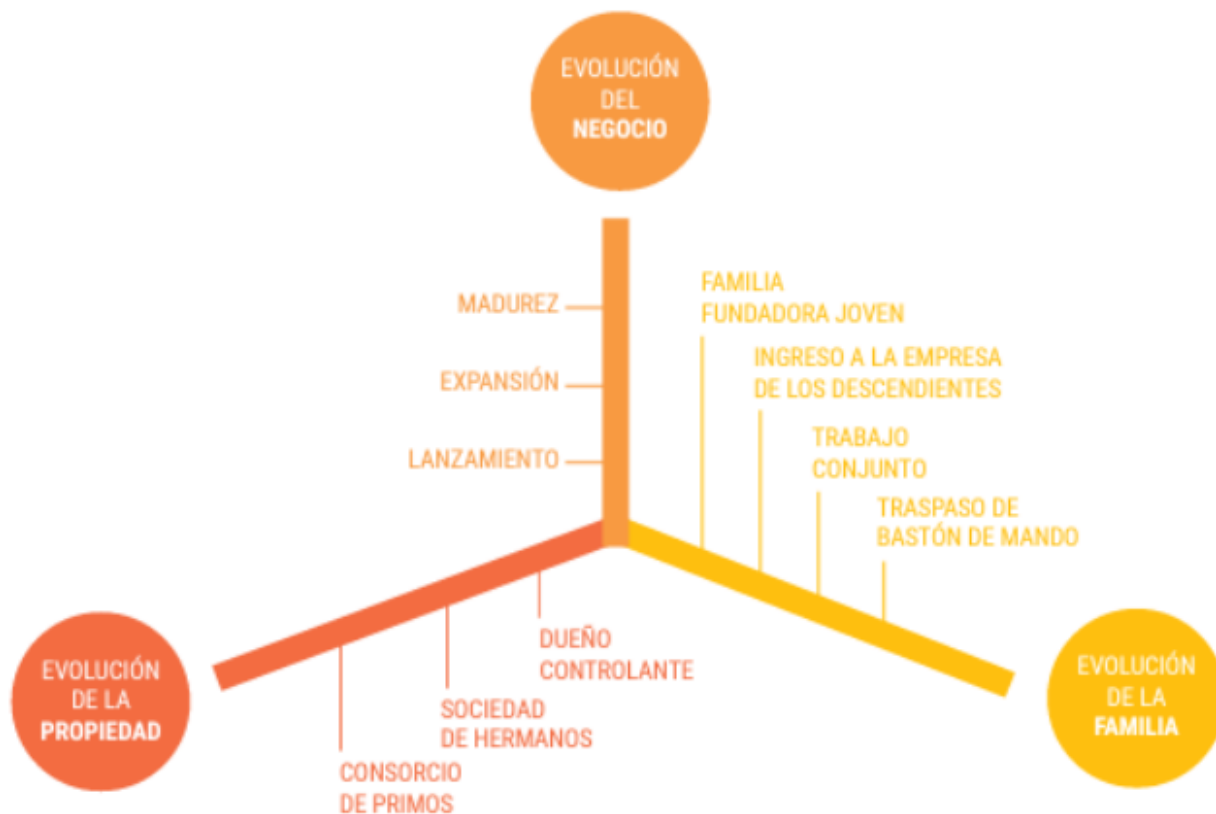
EVOLUCIÓN DEL NEGOCIO

MADUREZ

EXPANSIÓN

LANZAMIENTO

FAMILIA FUNDADORA JOVEN

INGRESO A LA EMPRESA DE LOS DESCENDIENTES

TRABAJO CONJUNTO

TRASPASO DE BASTÓN DE MANDO

EVOLUCIÓN DE LA PROPIEDAD

DUEÑO CONTROLANTE

SOCIEDAD DE HERMANOS

CONSORCIO DE PRIMOS

EVOLUCIÓN DE LA FAMILIA